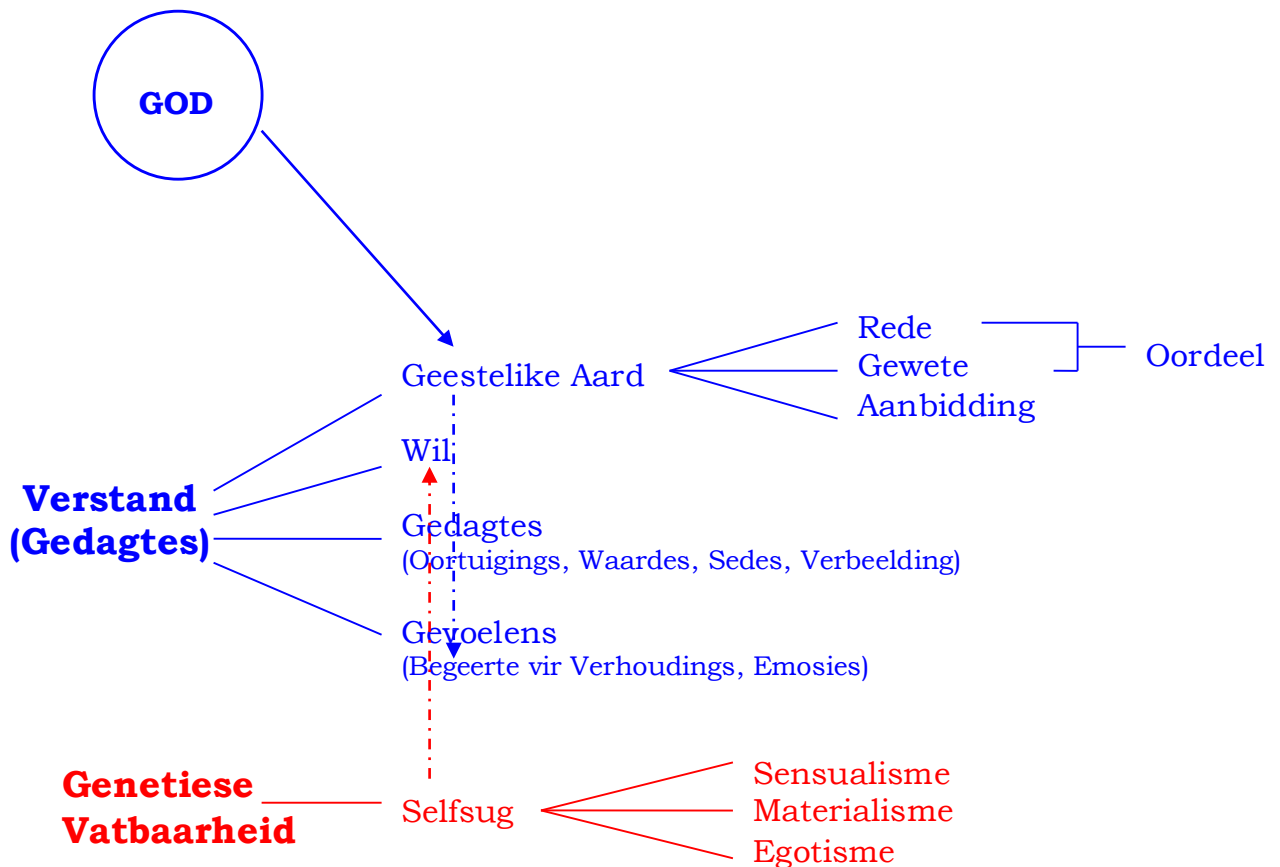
GOD

Geestelike Aard

Rede
Gewete
Aanbidding

Oordeel

Verstand (Gedagtes)

Wil

Gedagtes
(Oortuigings, Waardes, Sedes, Verbeelding)

Gevoelens
(Begeerte vir Verhoudings, Emosies)

Genetiese Vatbaarheid

Selfsug

Sensualisme
Materialisme
Egotisme